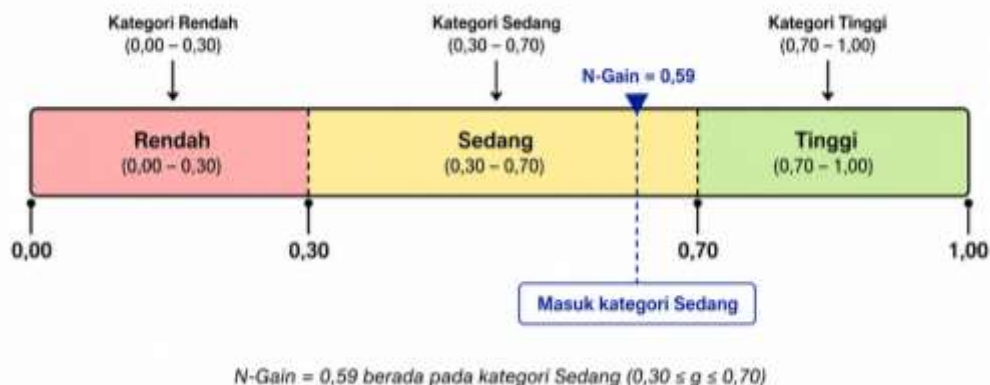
Kategori Rendah
(0,00 – 0,30)

Kategori Sedang
(0,30 – 0,70)

Kategori Tinggi
(0,70 – 1,00)

N-Gain = 0,59

Rendah
(0,00 – 0,30)

Sedang
(0,30 – 0,70)

Tinggi
(0,70 – 1,00)

0,00

0,30

0,70

1,00

Masuk kategori Sedang

N-Gain = 0,59 berada pada kategori Sedang ($0,30 \leq g \leq 0,70$)